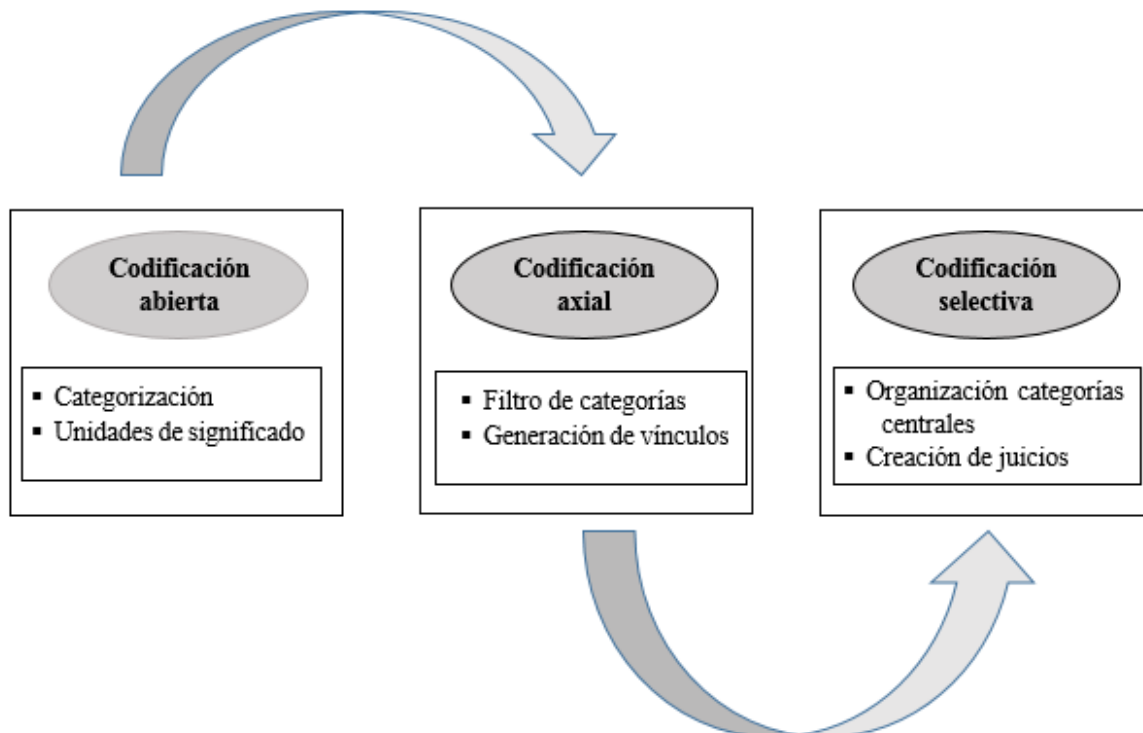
Codificación abierta

▪ Categorización
▪ Unidades de significado

Codificación axial

▪ Filtro de categorías
▪ Generación de vínculos

Codificación selectiva

▪ Organización categorías centrales
▪ Creación de juicios